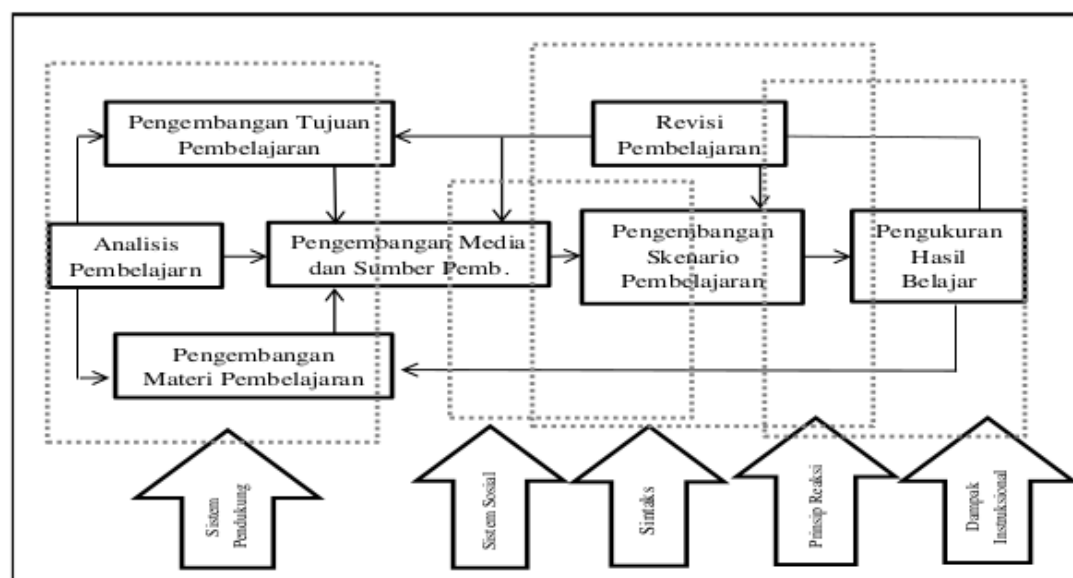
Pengembangan Tujuan Pembelajaran

Revisi Pembelajaran

Analisis Pembelajarn

Pengembangan Media dan Sumber Pemb.

Pengembangan Skenario Pembelajaran

Pengukuran Hasil Belajar

Pengembangan Materi Pembelajaran

Sistem Pendukung

Sistem Sosial

Sintaks

Prinsip Reaksi

Dampak Instruksional